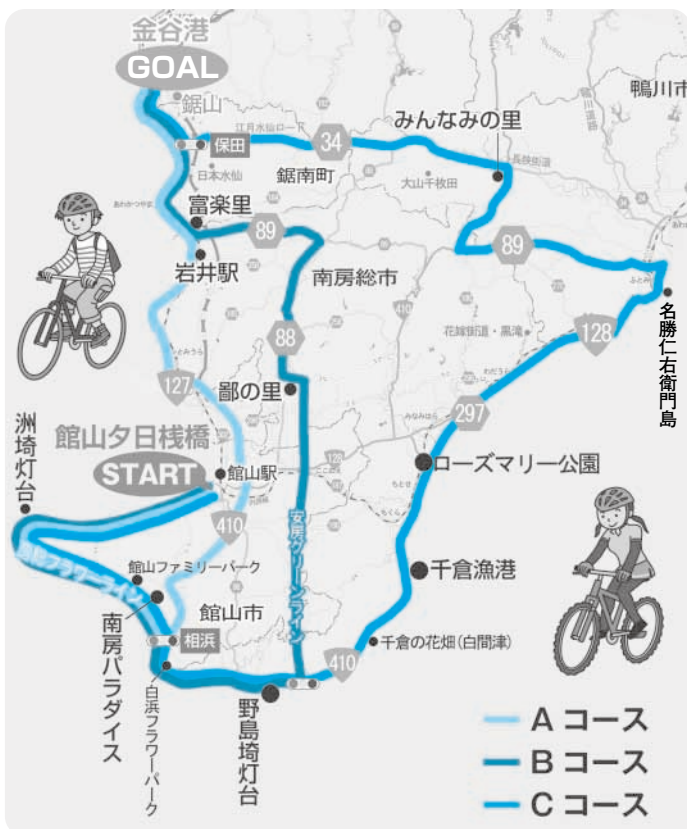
金谷港
GOAL
鋸山
保田
江月水仙ロード
34
みんなみの里
鋸南町
日本水仙
長狭街道
大山千枚田
鴨川市
富楽里
89
89
岩井駅
南房総市
名勝仁右衛門島
88
128
花畑街道・黒滝
127
鄙の里
297
洲埼灯台
館山夕日桟橋
START
館山駅
ローズマリー公園
410
房総フラワーライン
安房グリーンライン
千倉漁港
館山ファミリーパーク
館山市
南房パラダイス
相浜
千倉の花畑(白間津)
410
白浜フラワーパーク
野島埼灯台
A コース
B コース
C コース